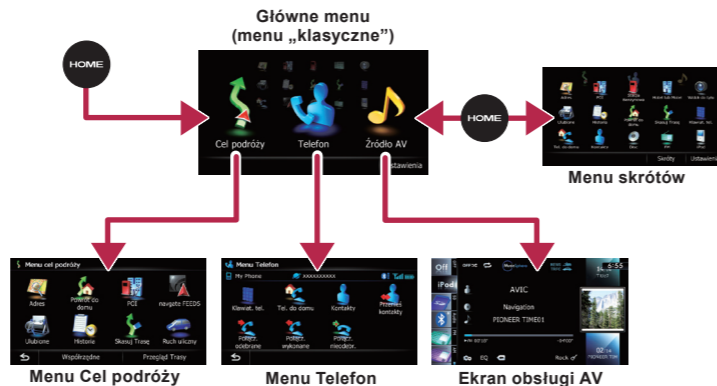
Główne menu
(menu „klasyczne")

HOME

Cel podróży
Telefon
Źródło AV
Ustawienia

HOME

Skróty
Ustawienia

Menu skrótów

Menu cel podróży
Adres
Powrót do domu
POI
navgate FEEDS
Ulubione
Historie
Skasuj Trasę
Ruch uliczny
Współrzędne
Przegląd Trasy

Menu Cel podróży

Menu Telefon
My Phone
Klawiat. tel.
Tel. do domu
Kontakty
Przenieś kontakty
Połącz. odebrane
Połącz. wykonane
Połącz. nieodebr.

Menu Telefon

iPod
AVIC
Navigation
PIONEER TIME01
EQ
Rock

Ekran obsługi AV